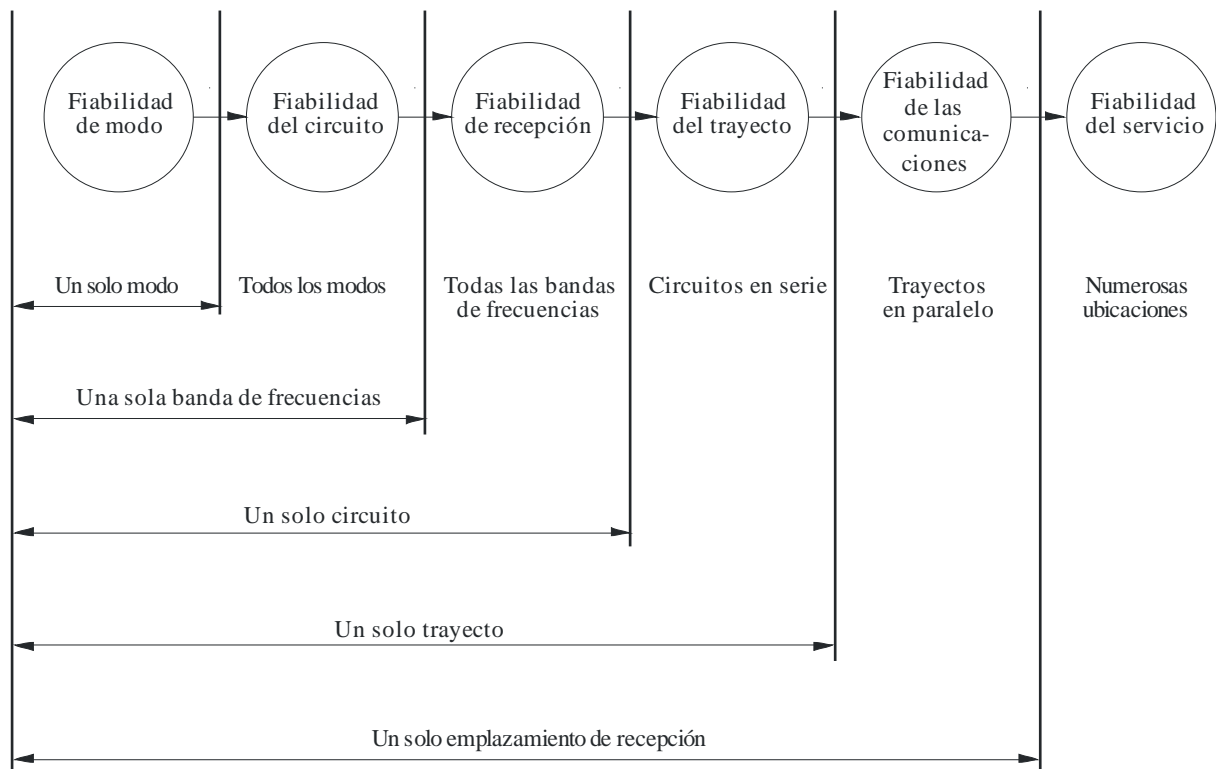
Fiabilidad de modo

Fiabilidad del circuito

Fiabilidad de recepción

Fiabilidad del trayecto

Fiabilidad de las comunicaciones

Fiabilidad del servicio

Un solo modo

Todos los modos

Todas las bandas de frecuencias

Circuitos en serie

Trayectos en paralelo

Numerosas ubicaciones

Una sola banda de frecuencias

Un solo circuito

Un solo trayecto

Un solo emplazamiento de recepción